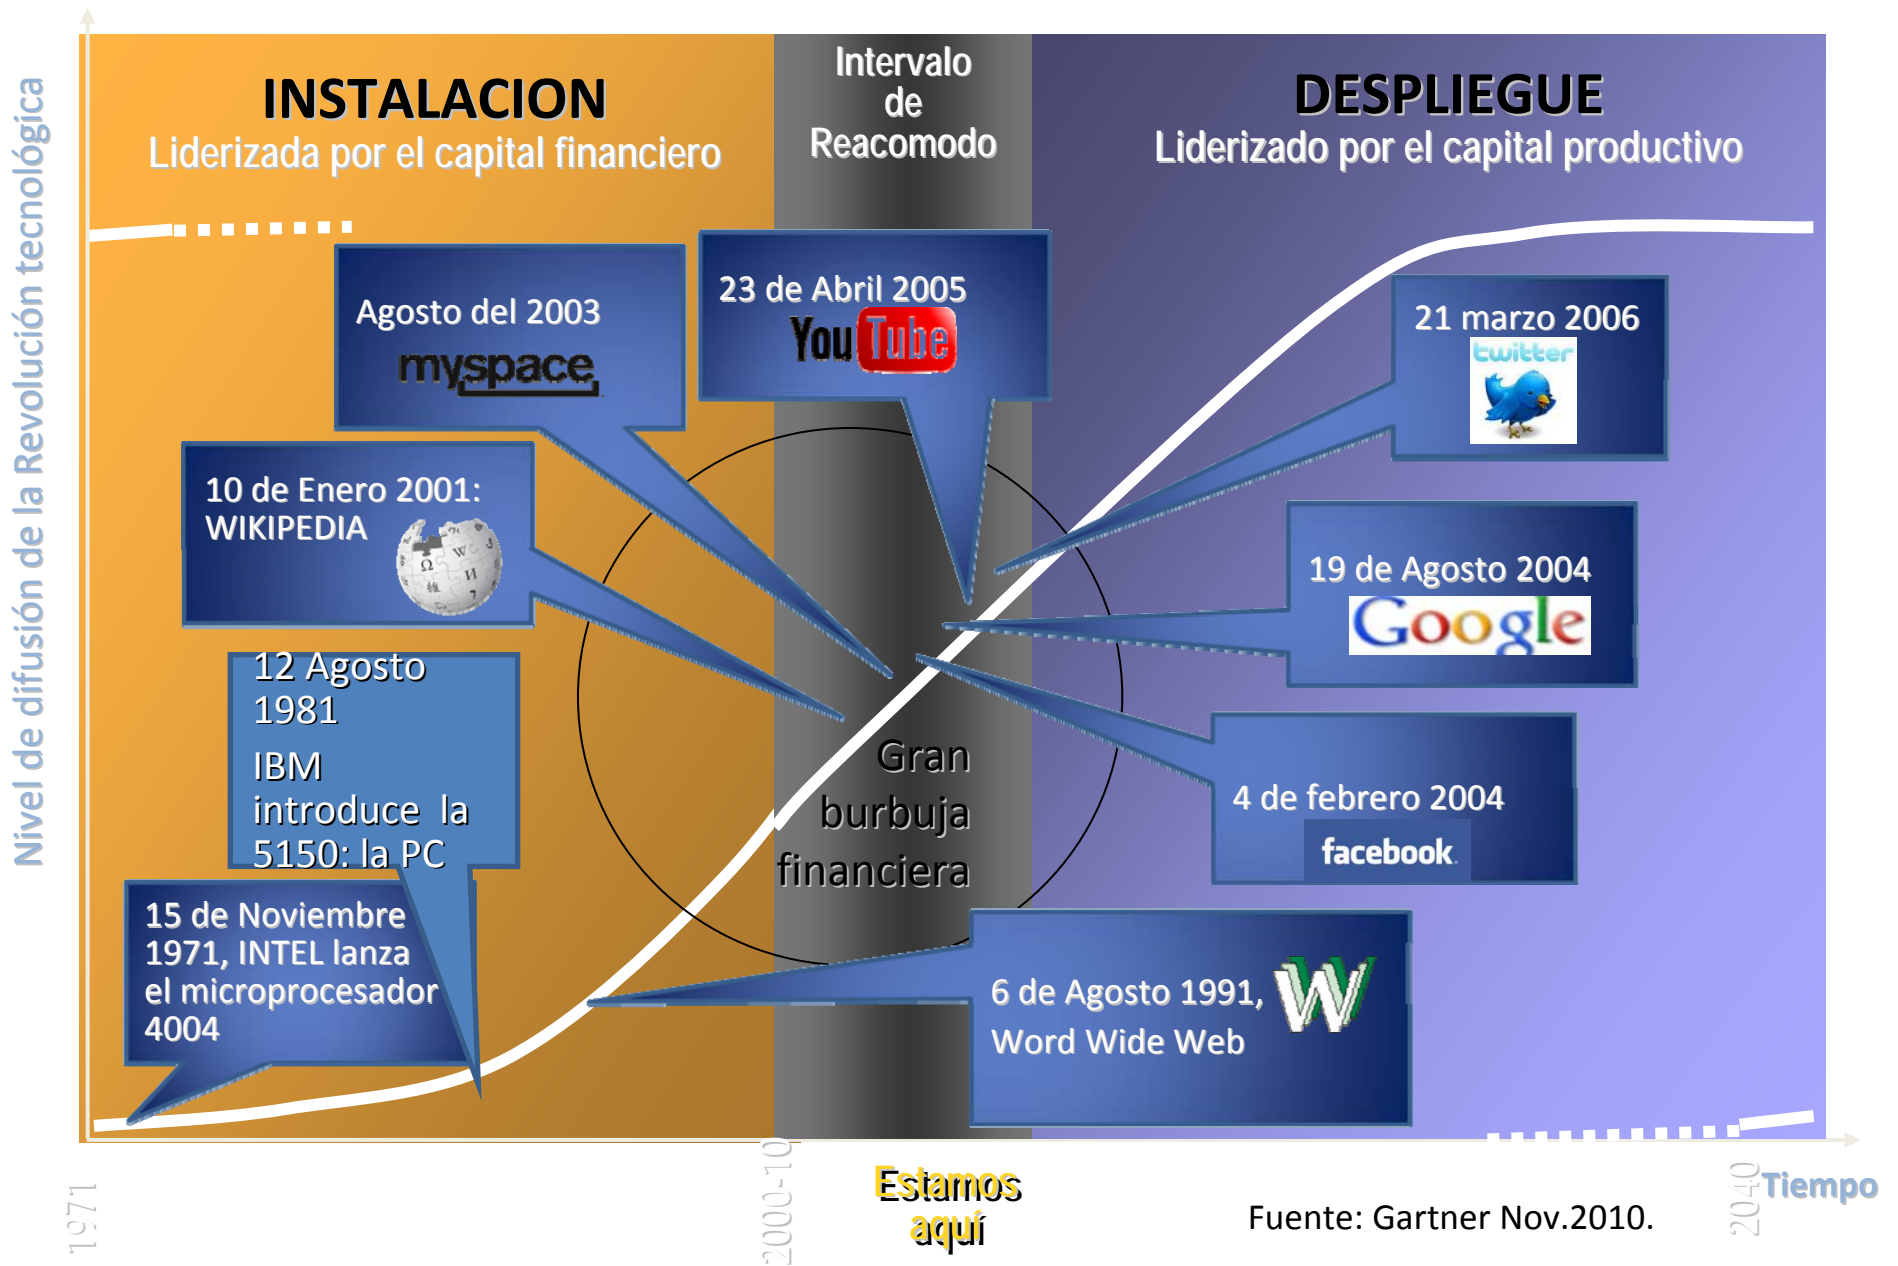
Nivel de difusión de la Revolución tecnológica

INSTALACION
Liderizada por el capital financiero

Intervalo de Reacomodo

DESPLIEGUE
Liderizado por el capital productivo

Agosto del 2003
myspace

23 de Abril 2005
YouTube

21 marzo 2006
twitter

10 de Enero 2001: WIKIPEDIA

19 de Agosto 2004
Google

12 Agosto 1981
IBM introduce la 5150: la PC

Gran burbuja financiera

4 de febrero 2004
facebook

15 de Noviembre 1971, INTEL lanza el microprocesador 4004

6 de Agosto 1991, Word Wide Web

1971

2000-10

Estamos aquí

Fuente: Gartner Nov.2010.

2040

Tiempo